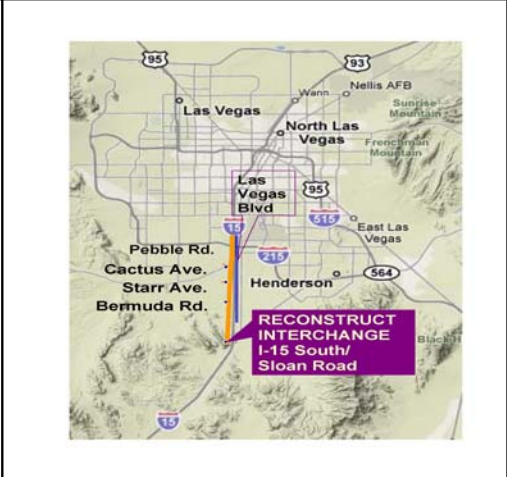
95
93
Nellis AFB
Wann
Las Vegas
Sunrise Mountain
North Las Vegas
Frenchman Mountain
Las Vegas Blvd
95
515
East Las Vegas
15
Pebble Rd.
215
Cactus Ave.
564
Starr Ave.
Henderson
Bermuda Rd.
RECONSTRUCT INTERCHANGE I-15 South/ Sloan Road
Black
15